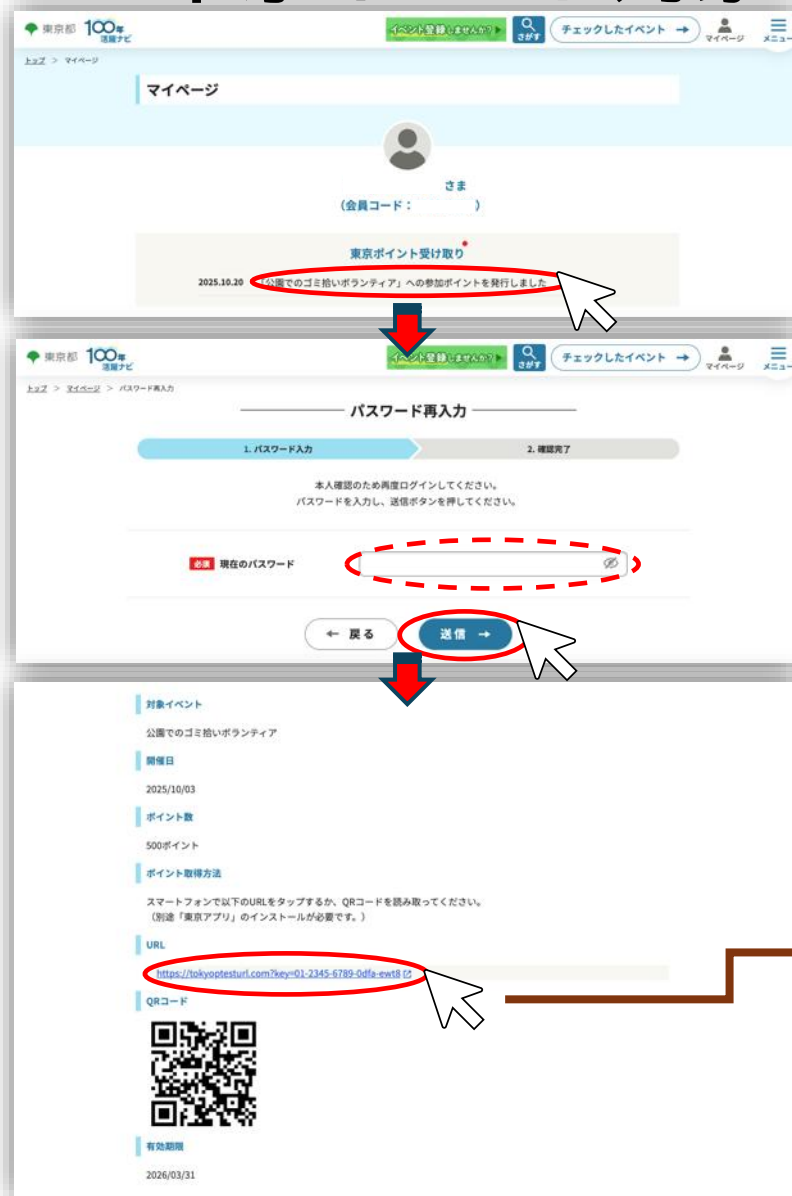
東京都 100年 活躍ナビ
イベント登録しませんか？
さがす
チェックしたイベント →
マイページ
メニュー

トップ > マイページ

マイページ

さま
（会員コード：　　　）

東京ポイント受け取り

2025.10.20 「公園でのゴミ拾いボランティア」への参加ポイントを発行しました

東京都 100年 活躍ナビ
イベント登録しませんか？
さがす
チェックしたイベント →
マイページ
メニュー

トップ > マイページ > パスワード再入力

パスワード再入力

1. パスワード入力
2. 確認完了

本人確認のため再度ログインしてください。
パスワードを入力し、送信ボタンを押してください。

必須 現在のパスワード

← 戻る
送信 →

対象イベント
公園でのゴミ拾いボランティア

開催日
2025/10/03

ポイント数
500ポイント

ポイント取得方法
スマートフォンで以下のURLをタップするか、QRコードを読み取ってください。
（別途「東京アプリ」のインストールが必要です。）

URL
https://tokyoptesturl.com?key=01-2345-6789-0dfa-ewt8

QRコード

有効期限
2026/03/31